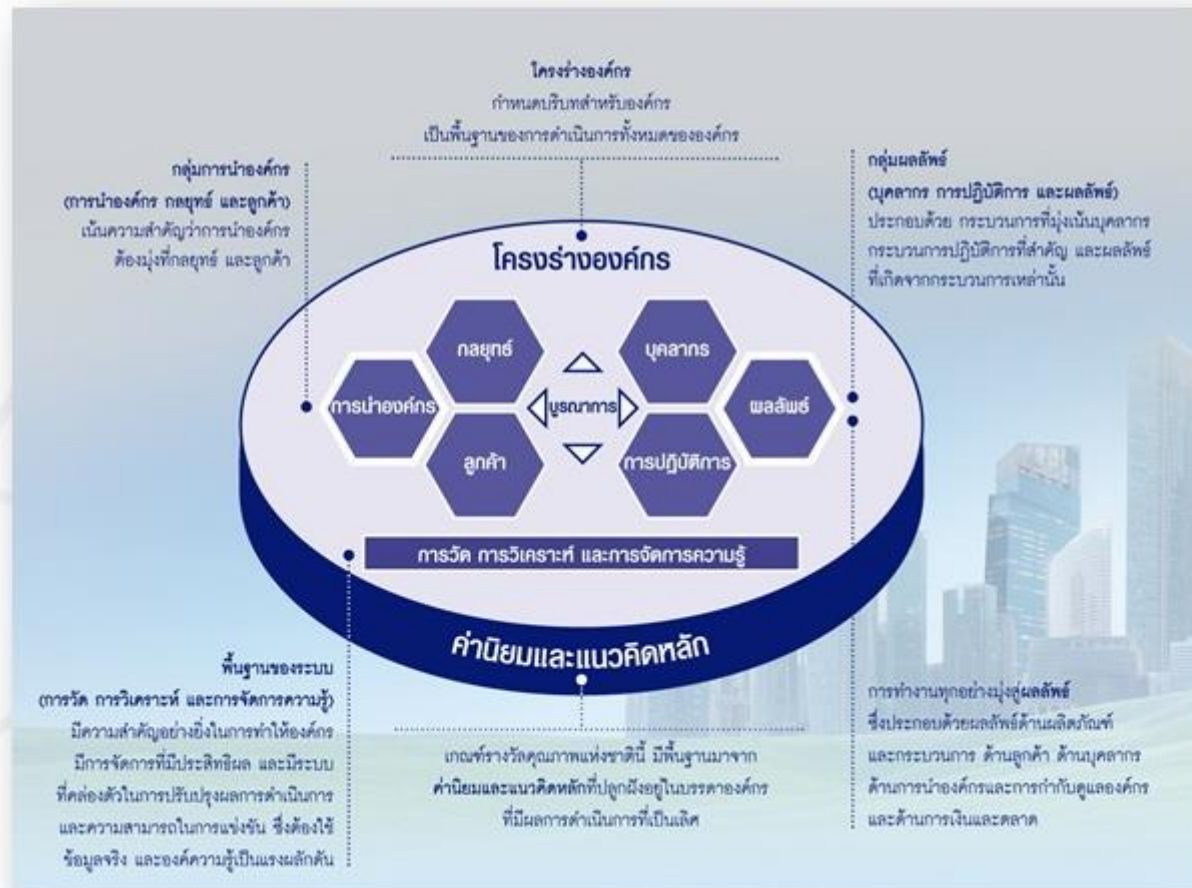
โครงร่างองค์กร
กำหนดบริบทสำหรับองค์กร
เป็นพื้นฐานของการดำเนินการทั้งหมดขององค์กร

กลุ่มการนำองค์กร
(การนำองค์กร กลยุทธ์ และลูกค้า)
เน้นความสำคัญว่าการนำองค์กร ต้องมุ่งที่กลยุทธ์ และลูกค้า

กลุ่มผลลัพธ์
(บุคลากร การปฏิบัติการ และผลลัพธ์)
ประกอบด้วย กระบวนการที่มุ่งเน้นบุคลากร กระบวนการปฏิบัติการที่สำคัญ และผลลัพธ์ที่เกิดจากกระบวนการเหล่านั้น

โครงร่างองค์กร

กลยุทธ์

บุคลากร

การนำองค์กร

บูรณาการ

ผลลัพธ์

ลูกค้า

การปฏิบัติการ

การวัด การวิเคราะห์ และการจัดการความรู้

ค่านิยมและแนวคิดหลัก

พื้นฐานของระบบ
(การวัด การวิเคราะห์ และการจัดการความรู้)
มีความสำคัญอย่างยิ่งในการทำให้องค์กรมีการจัดการที่มีประสิทธิผล และมีระบบที่คล่องตัวในการปรับปรุงผลการดำเนินการ และความสามารถในการแข่งขัน ซึ่งต้องใช้ข้อมูลจริง และองค์ความรู้เป็นแรงผลักดัน

เกณฑ์รางวัลคุณภาพแห่งชาตินี้ มีพื้นฐานมาจาก ค่านิยมและแนวคิดหลักที่ปลูกฝังอยู่ในบรรดาองค์กรที่มีผลการดำเนินการที่เป็นเลิศ

การทำงานทุกอย่างมุ่งสู่ผลลัพธ์ ซึ่งประกอบด้วยผลลัพธ์ด้านผลิตภัณฑ์และกระบวนการ ด้านลูกค้า ด้านบุคลากร ด้านการนำองค์กรและการกำกับดูแลองค์กร และด้านการเงินและตลาด